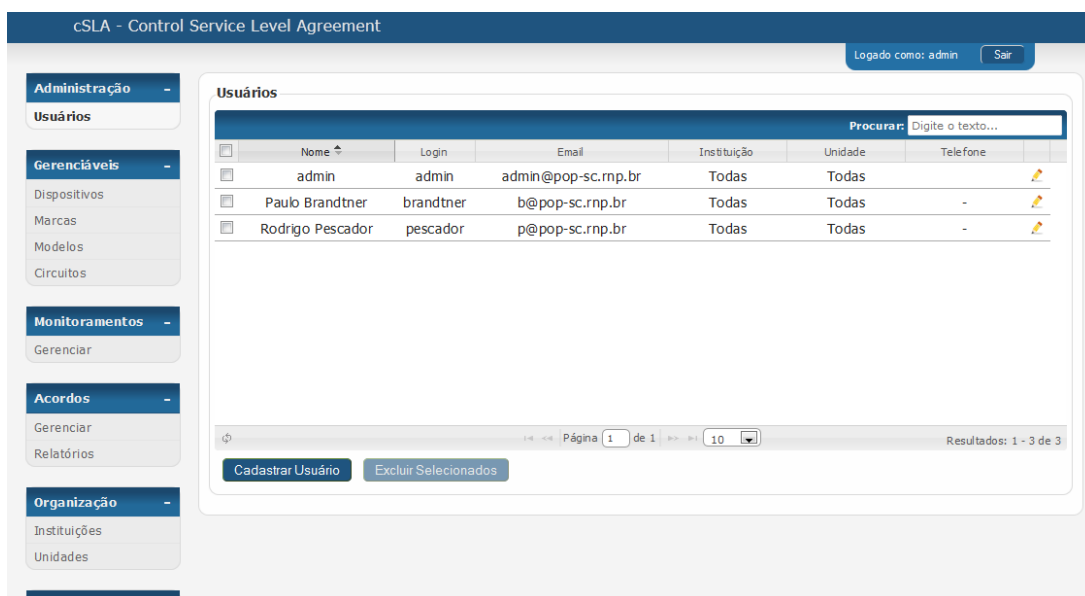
cSLA - Control Service Level Agreement

Logado como: admin Sair

Administração -
Usuários

Gerenciáveis -
Dispositivos
Marcas
Modelos
Circuitos

Monitoramentos -
Gerenciar

Acordos -
Gerenciar
Relatórios

Organização -
Instituições
Unidades

Usuários

Procurar: Digite o texto...

| | Nome | Login | Email | Instituição | Unidade | Telefone | |
|---|---|---|---|---|---|---|---|
| | admin | admin | admin@pop-sc.rnp.br | Todas | Todas | | |
| | Paulo Brandtner | brandtner | b@pop-sc.rnp.br | Todas | Todas | - | |
| | Rodrigo Pescador | pescador | p@pop-sc.rnp.br | Todas | Todas | - | |

Página 1 de 1 10

Resultados: 1 - 3 de 3

Cadastrar Usuário Excluir Selecionados